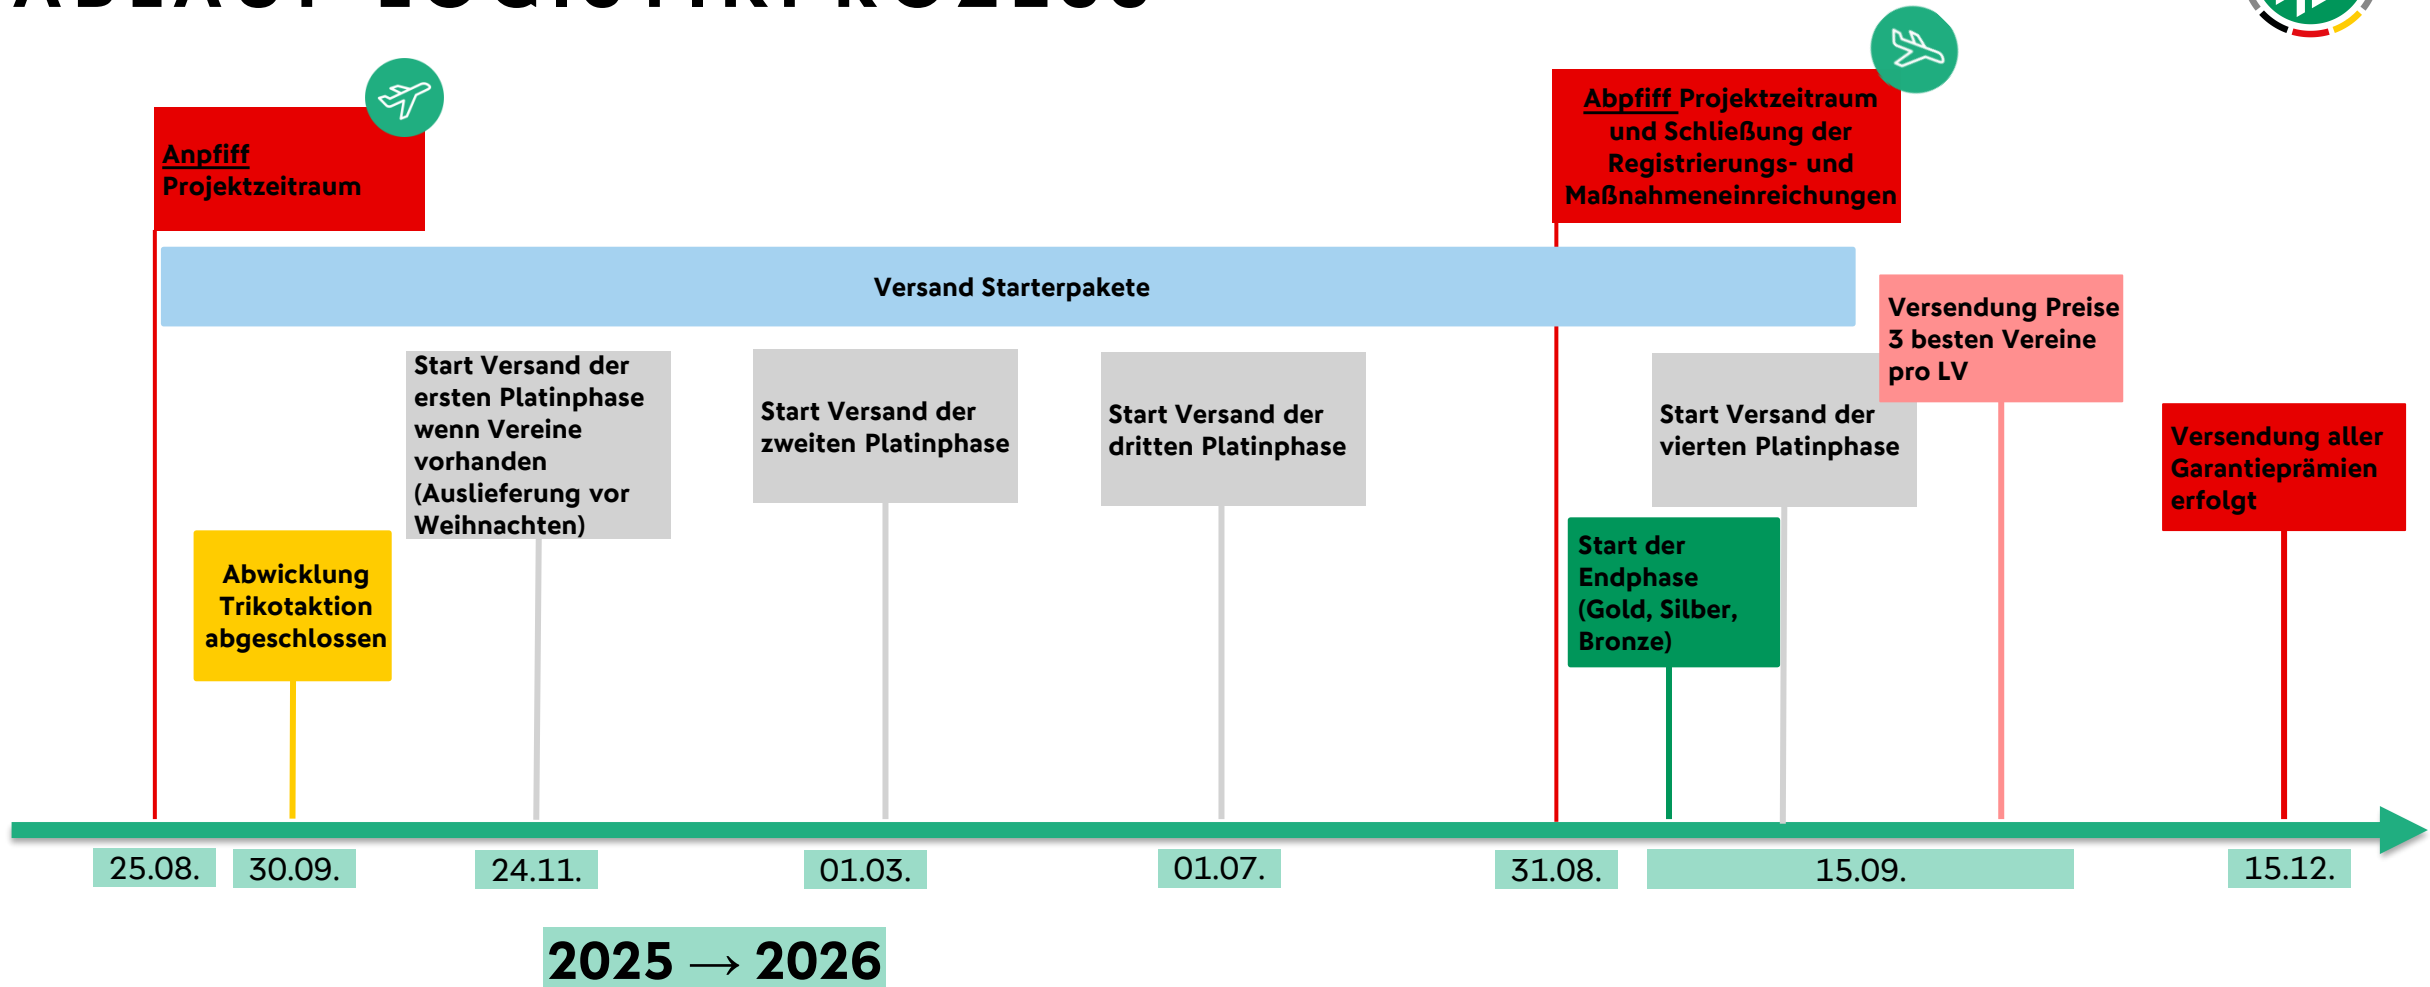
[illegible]

Anpfiff Projektzeitraum

Abpfiff Projektzeitraum und Schließung der Registrierungs- und Maßnahmeneinreichungen

Versand Starterpakete

Versendung Preise 3 besten Vereine pro LV

Start Versand der ersten Platinphase wenn Vereine vorhanden (Auslieferung vor Weihnachten)

Start Versand der zweiten Platinphase

Start Versand der dritten Platinphase

Start Versand der vierten Platinphase

Versendung aller Garantieprämien erfolgt

Abwicklung Trikotaktion abgeschlossen

Start der Endphase (Gold, Silber, Bronze)

25.08. 30.09. 24.11. 01.03. 01.07. 31.08. 15.09. 15.12.

2025 → 2026